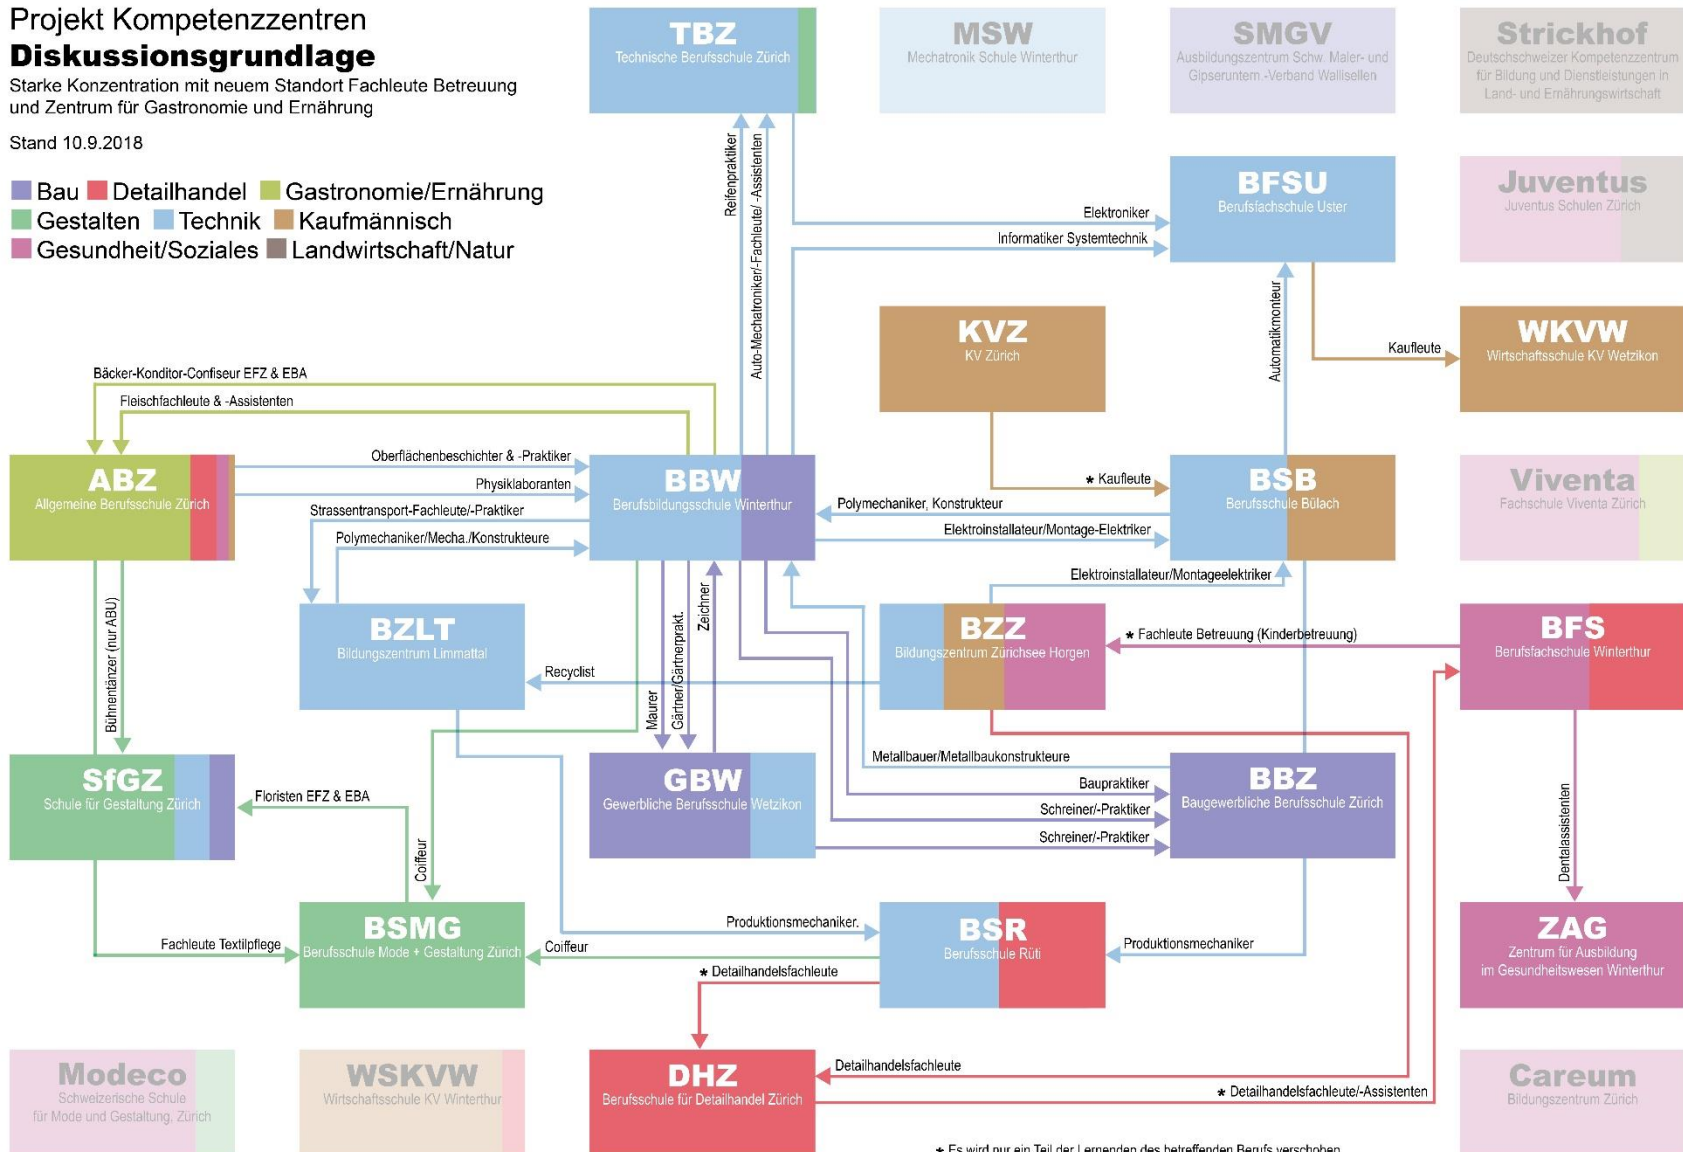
Projekt Kompetenzzentren
Diskussionsgrundlage
Starke Konzentration mit neuem Standort Fachleute Betreuung und Zentrum für Gastronomie und Ernährung

Stand 10.9.2018

Bau Detailhandel Gastronomie/Ernährung
Gestalten Technik Kaufmännisch
Gesundheit/Soziales Landwirtschaft/Natur

TBZ
Technische Berufsschule Zürich

MSW
Mechatronik Schule Winterthur

SMGV
Ausbildungszentrum Schw. Maler- und Gipserunternehmer-Verband Wallisellen

Strickhof
Deutschschweizer Kompetenzzentrum für Bildung und Dienstleistungen in Land- und Ernährungswirtschaft

BFSU
Berufsfachschule Uster

Juventus
Juventus Schulen Zürich

KVZ
KV Zürich

WKVW
Wirtschaftsschule KV Wetzikon

ABZ
Allgemeine Berufsschule Zürich

BBW
Berufsbildungsschule Winterthur

BSB
Berufsschule Bülach

Viventa
Fachschule Viventa Zürich

BZLT
Bildungszentrum Limmattal

BZZ
Bildungszentrum Zürichsee Horgen

BFS
Berufsfachschule Winterthur

SfGZ
Schule für Gestaltung Zürich

GBW
Gewerbliche Berufsschule Wetzikon

BBZ
Baugewerbliche Berufsschule Zürich

BSMG
Berufsschule Mode + Gestaltung Zürich

BSR
Berufsschule Rüti

ZAG
Zentrum für Ausbildung im Gesundheitswesen Winterthur

Modeco
Schweizerische Schule für Mode und Gestaltung, Zürich

WSKVW
Wirtschaftsschule KV Winterthur

DHZ
Berufsschule für Detailhandel Zürich

Careum
Bildungszentrum Zürich

Reifenpraktiker
Auto-Mechatroniker/-Fachleute/-Assistenten
Elektroniker
Informatiker Systemtechnik
Automatikmonteur
Kaufleute
Bäcker-Konditor-Confiseur EFZ & EBA
Fleischfachleute & -Assistenten
Oberflächenbeschichter & -Praktiker
Physiklaboranten
Strassentransport-Fachleute/-Praktiker
Polymechaniker/Mecha./Konstrukteure
* Kaufleute
Polymechaniker, Konstrukteur
Elektroinstallateur/Montage-Elektriker
Elektroinstallateur/Montageelektriker
* Fachleute Betreuung (Kinderbetreuung)
Recyclist
Zeichner
Gärtner/Gärtnerprakt.
Maurer
Bühnentänzer (nur ABU)
Metallbauer/Metallbaukonstrukteure
Baupraktiker
Schreiner/-Praktiker
Schreiner/-Praktiker
Floristen EFZ & EBA
Coiffeur
Dentalassistenten
Produktionsmechaniker.
Fachleute Textilpflege
Coiffeur
Produktionsmechaniker
* Detailhandelsfachleute
Detailhandelsfachleute
* Detailhandelsfachleute/-Assistenten
* Es wird nur ein Teil der Lernenden des betreffenden Berufs verschoben